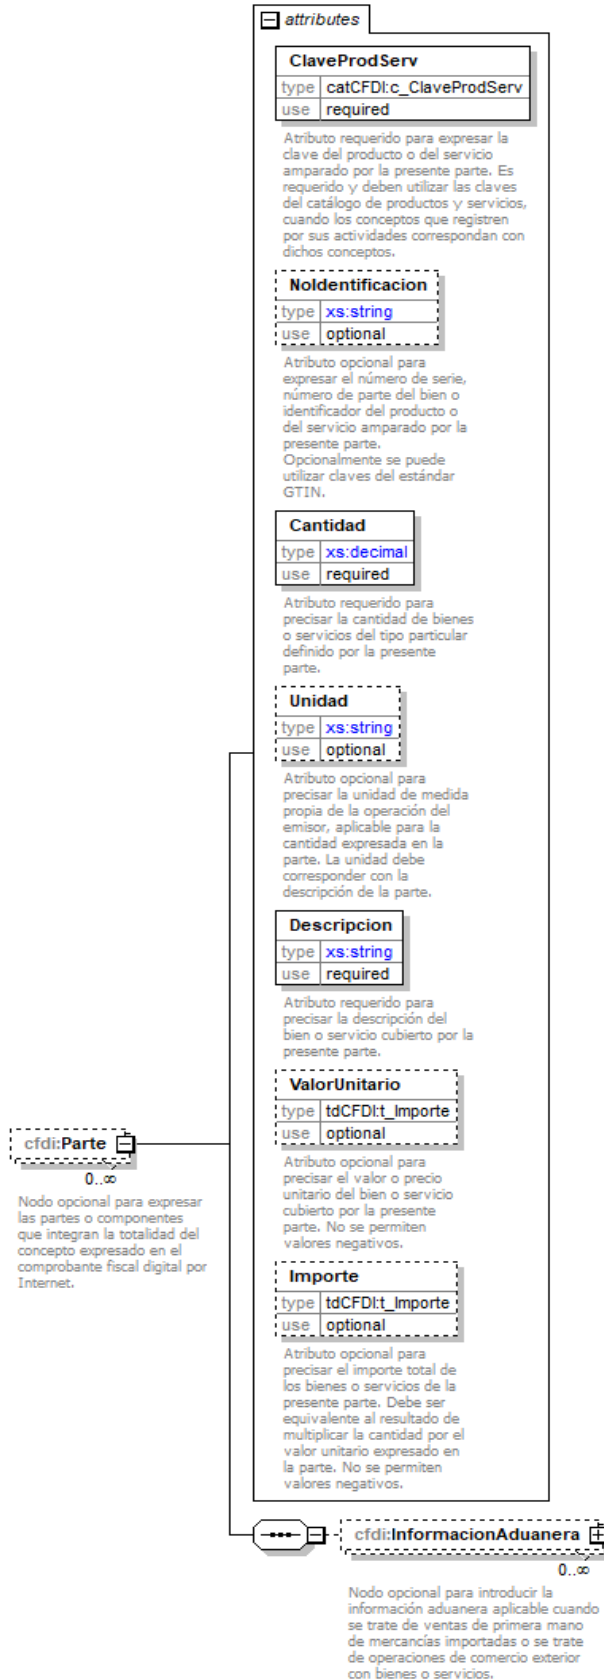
attributes

ClaveProdServ

| type | catCFDI:c_ClaveProdServ |
|---|---|
| use | required |

Atributo requerido para expresar la clave del producto o del servicio amparado por la presente parte. Es requerido y deben utilizar las claves del catálogo de productos y servicios, cuando los conceptos que registren por sus actividades correspondan con dichos conceptos.

NoIdentificacion

| type | xs:string |
|---|---|
| use | optional |

Atributo opcional para expresar el número de serie, número de parte del bien o identificador del producto o del servicio amparado por la presente parte. Opcionalmente se puede utilizar claves del estándar GTIN.

Cantidad

| type | xs:decimal |
|---|---|
| use | required |

Atributo requerido para precisar la cantidad de bienes o servicios del tipo particular definido por la presente parte.

Unidad

| type | xs:string |
|---|---|
| use | optional |

Atributo opcional para precisar la unidad de medida propia de la operación del emisor, aplicable para la cantidad expresada en la parte. La unidad debe corresponder con la descripción de la parte.

Descripcion

| type | xs:string |
|---|---|
| use | required |

Atributo requerido para precisar la descripción del bien o servicio cubierto por la presente parte.

ValorUnitario

| type | tdCFDI:t_Importe |
|---|---|
| use | optional |

Atributo opcional para precisar el valor o precio unitario del bien o servicio cubierto por la presente parte. No se permiten valores negativos.

Importe

| type | tdCFDI:t_Importe |
|---|---|
| use | optional |

Atributo opcional para precisar el importe total de los bienes o servicios de la presente parte. Debe ser equivalente al resultado de multiplicar la cantidad por el valor unitario expresado en la parte. No se permiten valores negativos.

cfdi:Parte
0..∞
Nodo opcional para expresar las partes o componentes que integran la totalidad del concepto expresado en el comprobante fiscal digital por Internet.

cfdi:InformacionAduanera
0..∞
Nodo opcional para introducir la información aduanera aplicable cuando se trate de ventas de primera mano de mercancías importadas o se trate de operaciones de comercio exterior con bienes o servicios.